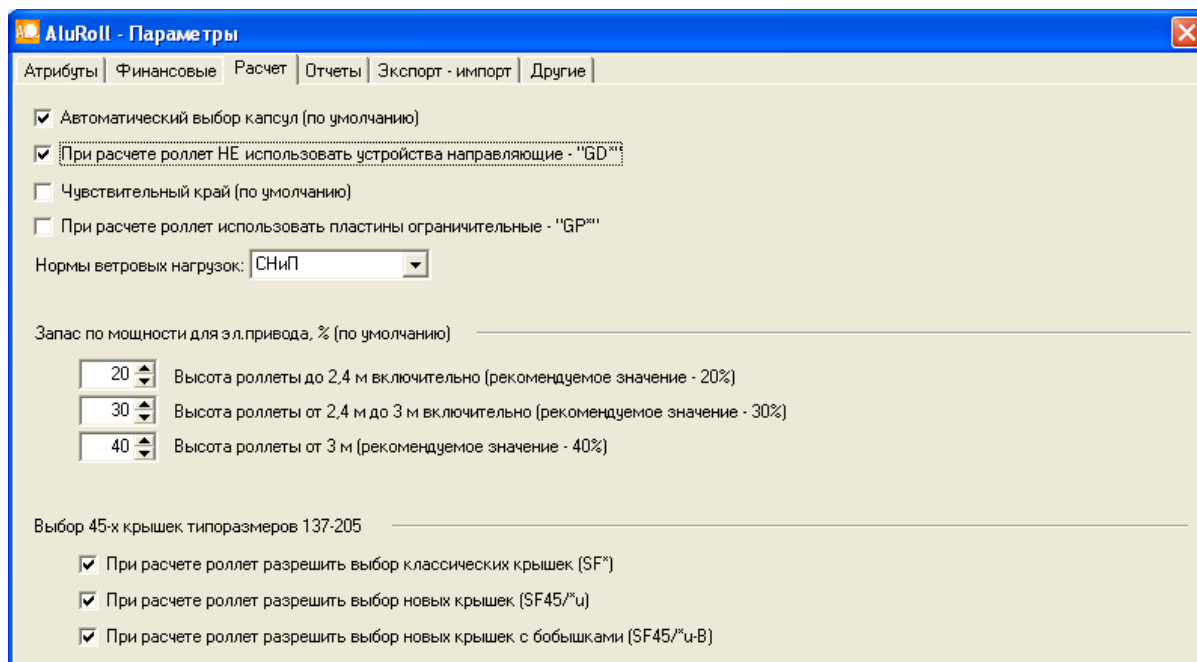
AluRoll - Параметры

Атрибуты | Финансовые | Расчет | Отчеты | Экспорт - импорт | Другие

Автоматический выбор капсул (по умолчанию)

При расчете роллет НЕ использовать устройства направляющие - "GD*"

Чувствительный край (по умолчанию)

При расчете роллет использовать пластины ограничительные - "GP*"

Нормы ветровых нагрузок: СНиП

Запас по мощности для эл.привода, % (по умолчанию)

20 Высота роллеты до 2,4 м включительно (рекомендуемое значение - 20%)

30 Высота роллеты от 2,4 м до 3 м включительно (рекомендуемое значение - 30%)

40 Высота роллеты от 3 м (рекомендуемое значение - 40%)

Выбор 45-х крышек типоразмеров 137-205

При расчете роллет разрешить выбор классических крышек (SF*)

При расчете роллет разрешить выбор новых крышек (SF45/*u)

При расчете роллет разрешить выбор новых крышек с бобышками (SF45/*u-B)